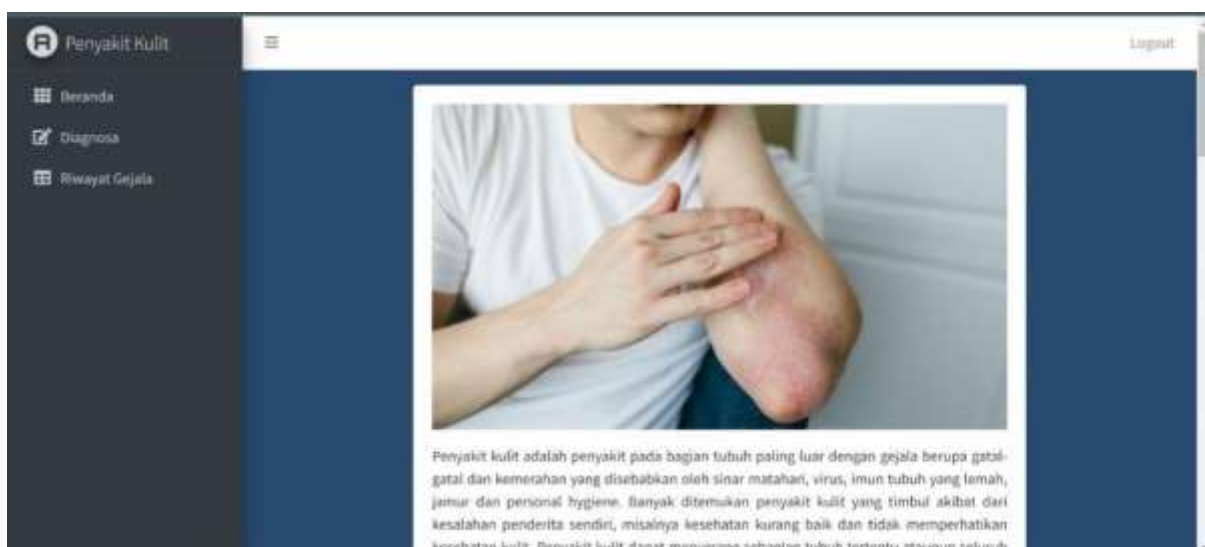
Penyakit Kulit

Beranda

Diagnosa

Riwayat Gejala

Logout

Penyakit kulit adalah penyakit pada bagian tubuh paling luar dengan gejala berupa gatal-gatal dan kemerahan yang disebabkan oleh sinar matahari, virus, imun tubuh yang lemah, jamur dan personal hygiene. Banyak ditemukan penyakit kulit yang timbul akibat dari kesalahan penderita sendiri, misalnya kesehatan kurang baik dan tidak memperhatikan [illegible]